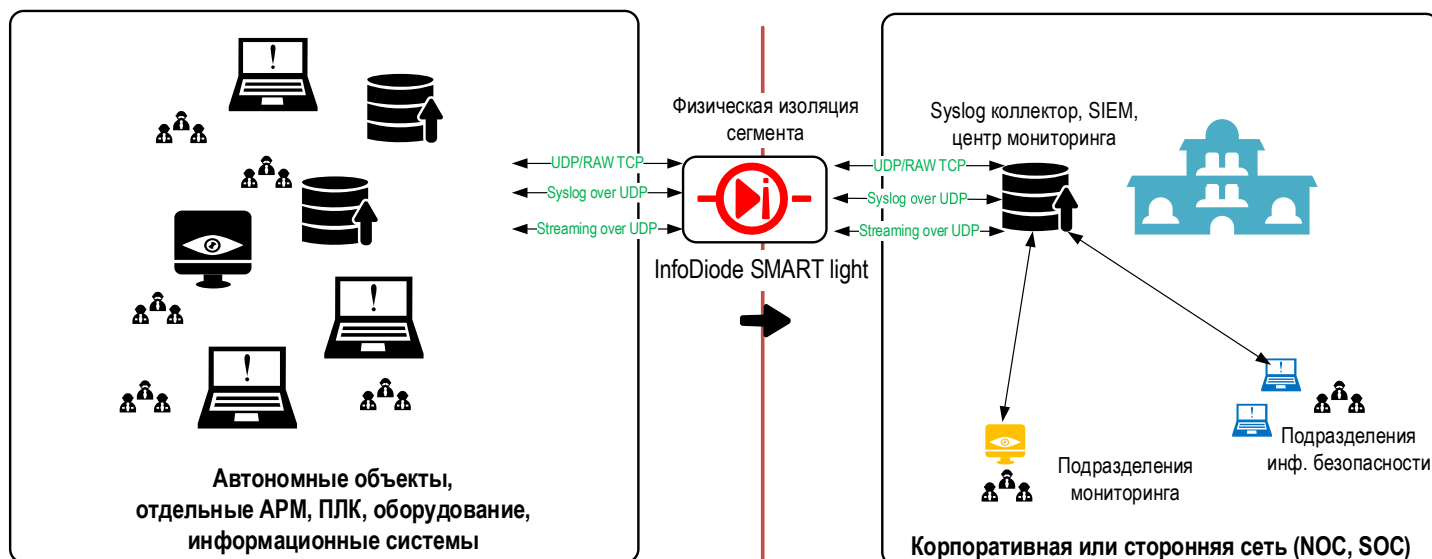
Физическая изоляция сегмента

UDP/RAW TCP
Syslog over UDP
Streaming over UDP

InfoDiode SMART light

UDP/RAW TCP
Syslog over UDP
Streaming over UDP

Syslog коллектор, SIEM, центр мониторинга

Автономные объекты, отдельные АРМ, ПЛК, оборудование, информационные системы

Подразделения мониторинга

Подразделения инф. безопасности

Корпоративная или сторонняя сеть (NOC, SOC)